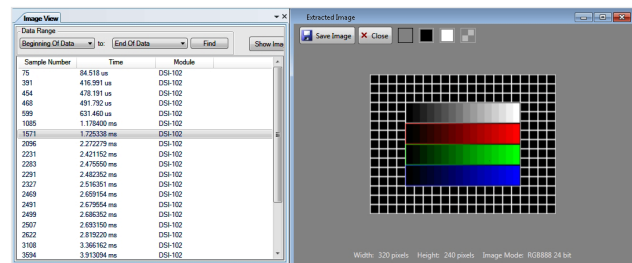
Image View

Data Range

Beginning Of Data to: End Of Data Find Show Ima

| Sample Number | Time | Module |
|---|---|---|
| 75 | 84.518 us | DSI-102 |
| 391 | 416.991 us | DSI-102 |
| 454 | 478.191 us | DSI-102 |
| 468 | 491.792 us | DSI-102 |
| 599 | 631.460 us | DSI-102 |
| 1085 | 1.178400 ms | DSI-102 |
| 1571 | 1.725338 ms | DSI-102 |
| 2096 | 2.272279 ms | DSI-102 |
| 2231 | 2.421152 ms | DSI-102 |
| 2283 | 2.475550 ms | DSI-102 |
| 2291 | 2.482352 ms | DSI-102 |
| 2327 | 2.516351 ms | DSI-102 |
| 2469 | 2.659154 ms | DSI-102 |
| 2491 | 2.679554 ms | DSI-102 |
| 2499 | 2.686352 ms | DSI-102 |
| 2507 | 2.693150 ms | DSI-102 |
| 2622 | 2.819220 ms | DSI-102 |
| 3108 | 3.366162 ms | DSI-102 |
| 3594 | 3.913094 ms | DSI-102 |

Extracted Image

Save Image Close

Width: 320 pixels Height: 240 pixels Image Mode: RGB888 24 bit